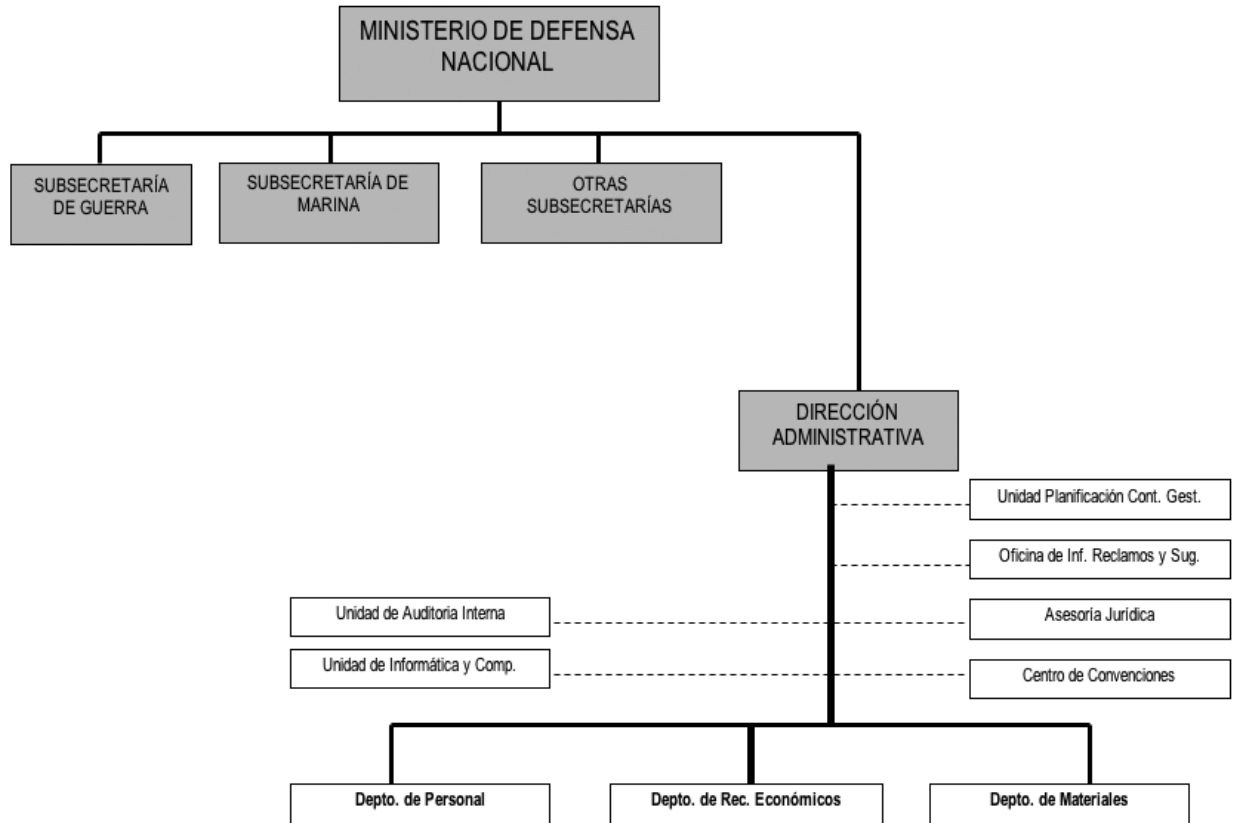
MINISTERIO DE DEFENSA NACIONAL

SUBSECRETARÍA DE GUERRA

SUBSECRETARÍA DE MARINA

OTRAS SUBSECRETARÍAS

DIRECCIÓN ADMINISTRATIVA

Unidad Planificación Cont. Gest.

Oficina de Inf. Reclamos y Sug.

Unidad de Auditoria Interna

Asesoría Jurídica

Unidad de Informática y Comp.

Centro de Convenciones

Depto. de Personal

Depto. de Rec. Económicos

Depto. de Materiales